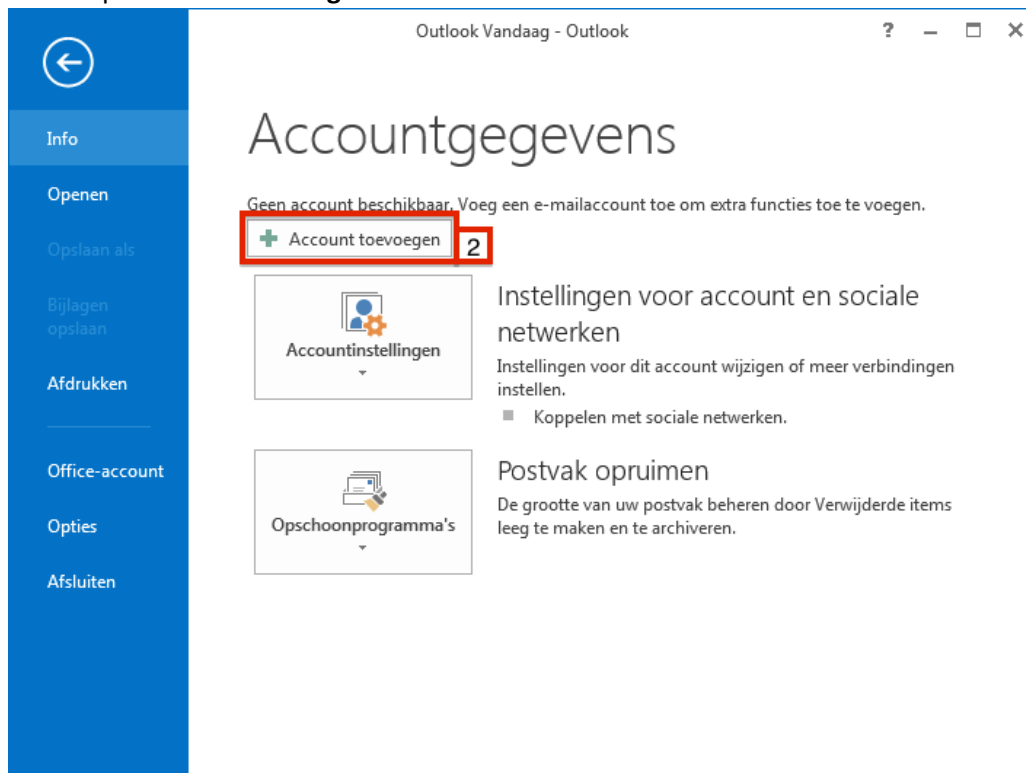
Outlook Vandaag - Outlook

? – □ ×

Info
Openen
Opslaan als
Bijlagen opslaan
Afdrukken
Office-account
Opties
Afsluiten

Accountgegevens

Geen account beschikbaar. Voeg een e-mailaccount toe om extra functies toe te voegen.

Account toevoegen
2

Accountinstellingen

Instellingen voor account en sociale netwerken
Instellingen voor dit account wijzigen of meer verbindingen instellen.
Koppelen met sociale netwerken.

Opschoonprogramma's

Postvak opruimen
De grootte van uw postvak beheren door Verwijderde items leeg te maken en te archiveren.